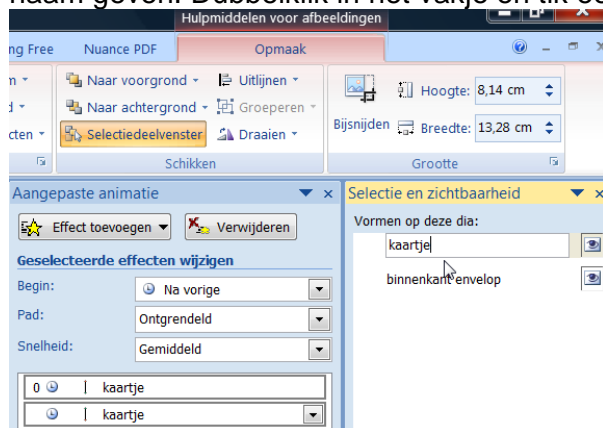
naam geven. Dubbelklik in het vakje en tik de

Hulpmiddelen voor afbeeldingen

ng Free | Nuance PDF | Opmaak

n | Naar voorgrond | Uitlijnen
d | Naar achtergrond | Groeperen
cten | Selectiedeelvenster | Draaien
Schikken

Bijsnijden | Hoogte: 8,14 cm | Breedte: 13,28 cm
Grootte

Aangepaste animatie

Effect toevoegen | Verwijderen

Geselecteerde effecten wijzigen

Begin: Na vorige
Pad: Ontgrendeld
Snelheid: Gemiddeld

0 | kaartje
| kaartje

Selectie en zichtbaarheid

Vormen op deze dia:

kaartje

binnenkant envelop